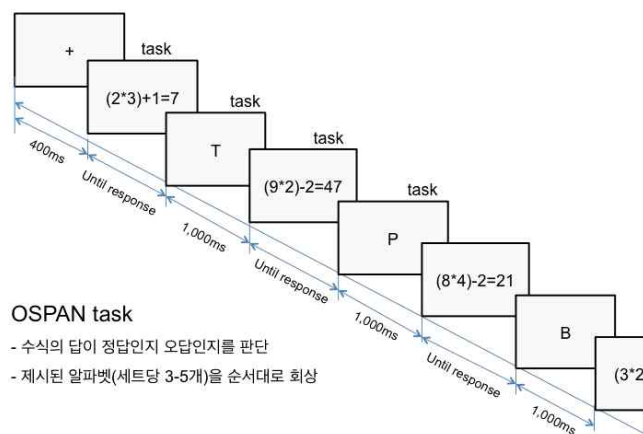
+

task

(2*3)+1=7

task

T

task

(9*2)-2=47

task

P

(8*4)-2=21

B

(3*2

400ms

Until response

1,000ms

Until response

1,000ms

Until response

1,000ms

OSPAN task

- 수식의 답이 정답인지 오답인지를 판단

- 제시된 알파벳(세트당 3-5개)을 순서대로 회상